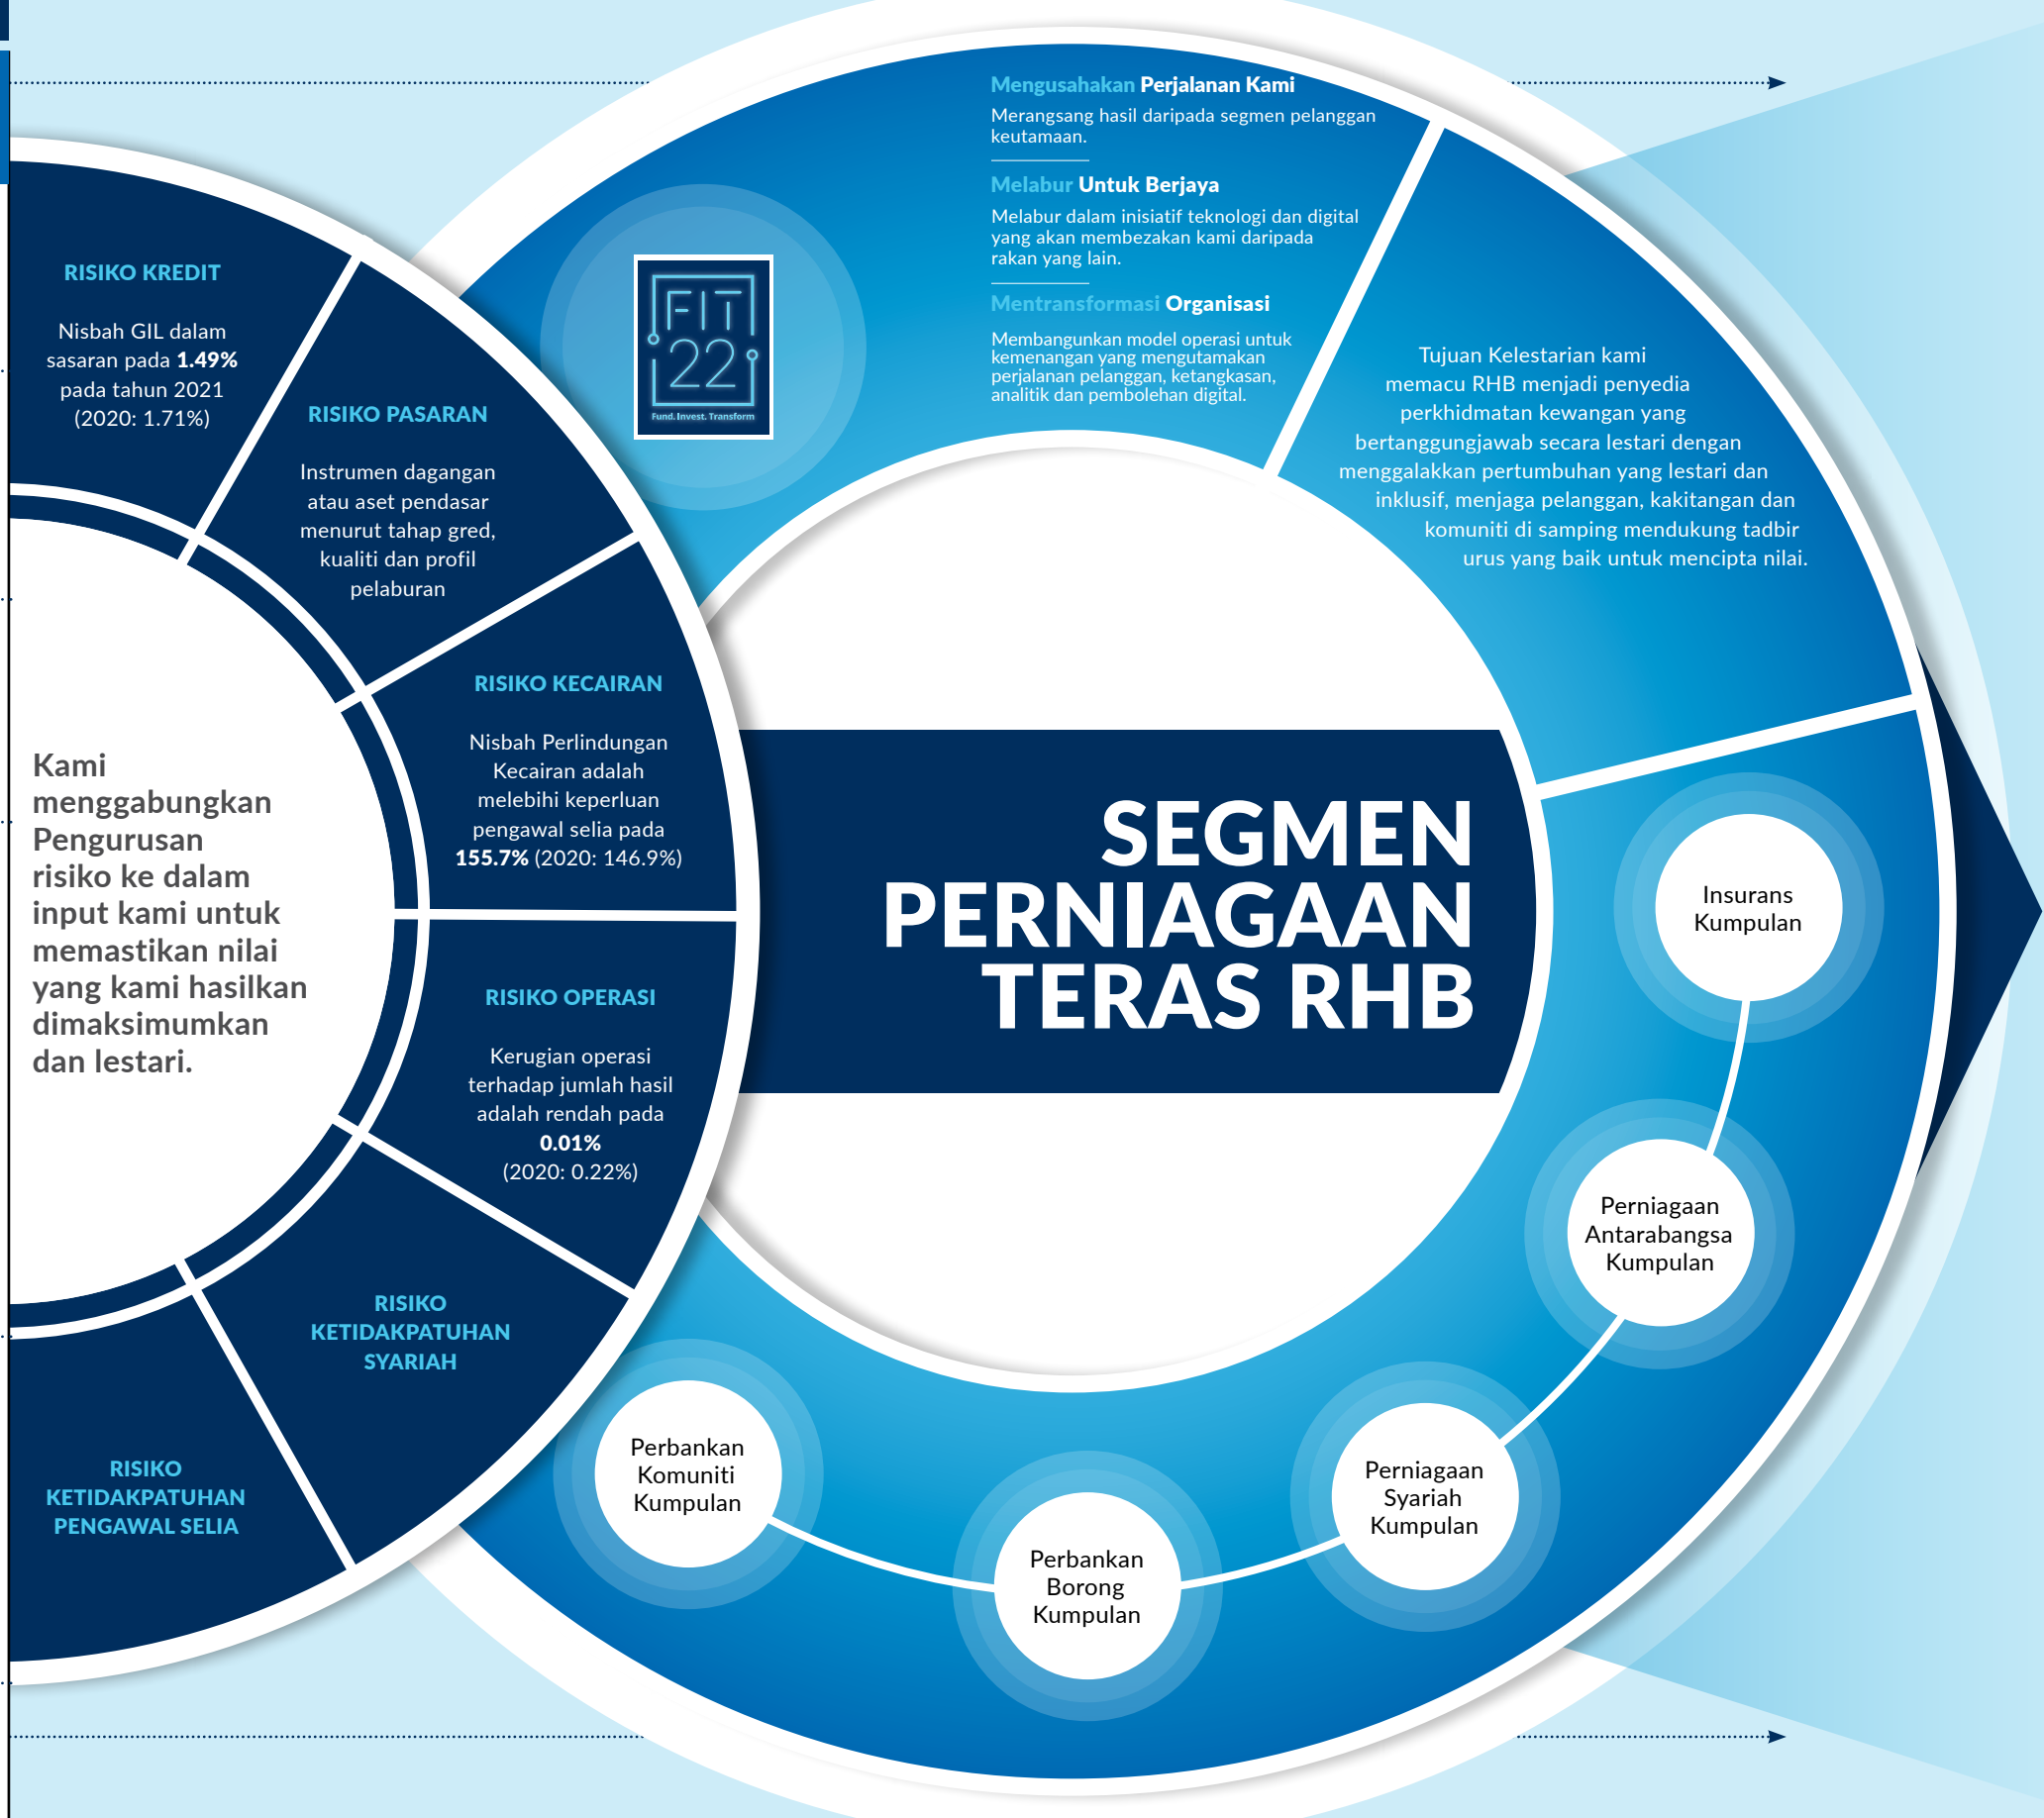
RISIKO KREDIT

Nisbah GIL dalam sasaran pada **1.49%** pada tahun 2021 (2020: 1.71%)

RISIKO PASARAN

Instrumen dagangan atau aset pendasar menurut tahap gred, kualiti dan profil pelaburan

RISIKO KECAIRAN

Nisbah Perlindungan Kecairan adalah melebihi keperluan pengawal selia pada **155.7%** (2020: 146.9%)

RISIKO OPERASI

Kerugian operasi terhadap jumlah hasil adalah rendah pada **0.01%** (2020: 0.22%)

RISIKO KETIDAKPATUHAN SYARIAH

RISIKO KETIDAKPATUHAN PENGAWAL SELIA

Kami menggabungkan Pengurusan risiko ke dalam input kami untuk memastikan nilai yang kami hasilkan dimaksimumkan dan lestari.

FIT 22
Fund. Invest. Transform

Mengusahakan Perjalanan Kami
Merangsang hasil daripada segmen pelanggan keutamaan.

Melabur Untuk Berjaya
Melabur dalam inisiatif teknologi dan digital yang akan membezakan kami daripada rakan yang lain.

Mentransformasi Organisasi
Membangunkan model operasi untuk kemenangan yang mengutamakan perjalanan pelanggan, ketangkasan, analitik dan pembolehan digital.

Tujuan Kelestarian kami memacu RHB menjadi penyedia perkhidmatan kewangan yang bertanggungjawab secara lestari dengan menggalakkan pertumbuhan yang lestari dan inklusif, menjaga pelanggan, kakitangan dan komuniti di samping mendukung tadbir urus yang baik untuk mencipta nilai.

SEGMEN PERNIAGAAN TERAS RHB

Insurans Kumpulan

Perniagaan Antarabangsa Kumpulan

Perniagaan Syariah Kumpulan

Perbankan Borong Kumpulan

Perbankan Komuniti Kumpulan